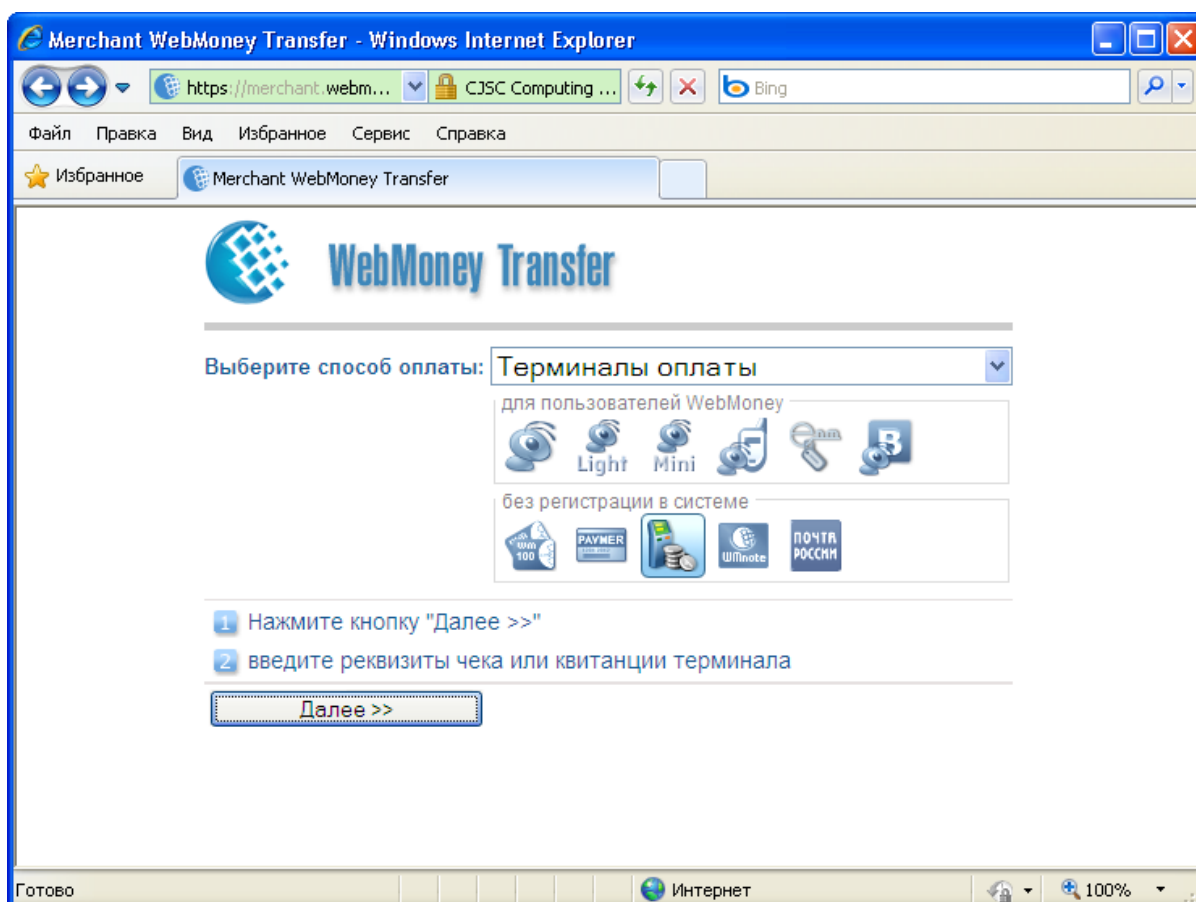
Merchant WebMoney Transfer - Windows Internet Explorer

https://merchant.webm...
CJSC Computing ...
Bing

Файл Правка Вид Избранное Сервис Справка

Избранное
Merchant WebMoney Transfer

WebMoney Transfer

Выберите способ оплаты: Терминалы оплаты

для пользователей WebMoney

Light Mini

без регистрации в системе

wm 100 PAYMER WMnote ПОЧТА РОССИИ

1 Нажмите кнопку "Далее >>"

2 введите реквизиты чека или квитанции терминала

Далее >>

Готово
Интернет
100%